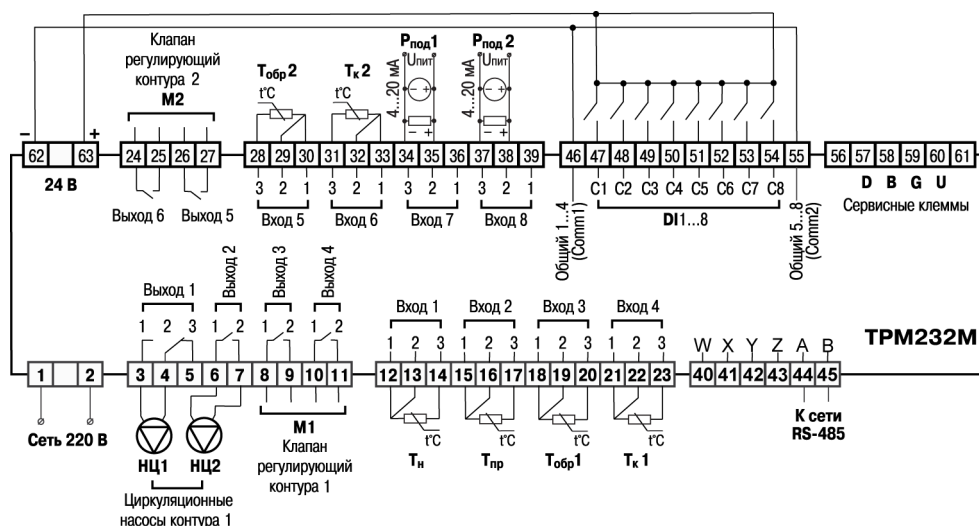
Клапан регулирующий контура 2
M2

$T_{обр}2$
t°C

$T_к 2$
t°C

$P_{под}1$
$U_{пит}$
4...20 мА

$P_{под}2$
$U_{пит}$
4...20 мА

– +
– +

–
+

62 63 24 25 26 27 28 29 30 31 32 33 34 35 36 37 38 39 46 47 48 49 50 51 52 53 54 55 56 57 58 59 60 61

24 В

Выход 6 Выход 5

3 2 1 3 2 1 3 2 1 3 2 1
Вход 5 Вход 6 Вход 7 Вход 8

C1 C2 C3 C4 C5 C6 C7 C8
DI1...8

Общий 1...4 (Comm1)
Общий 5...8 (Comm2)

D B G U
Сервисные клеммы

Выход 1
1 2 3
Выход 2
1 2
Выход 3
1 2
Выход 4
1 2

Вход 1
1 2 3
Вход 2
1 2 3
Вход 3
1 2 3
Вход 4
1 2 3

W X Y Z A B

ТРМ232М

1 2 3 4 5 6 7 8 9 10 11 12 13 14 15 16 17 18 19 20 21 22 23 40 41 42 43 44 45

Сеть 220 В

НЦ1 НЦ2
Циркуляционные насосы контура 1

M1
Клапан регулирующий контура 1

t°C t°C t°C t°C
$T_н$ $T_{пр}$ $T_{обр}1$ $T_к 1$

К сети RS-485